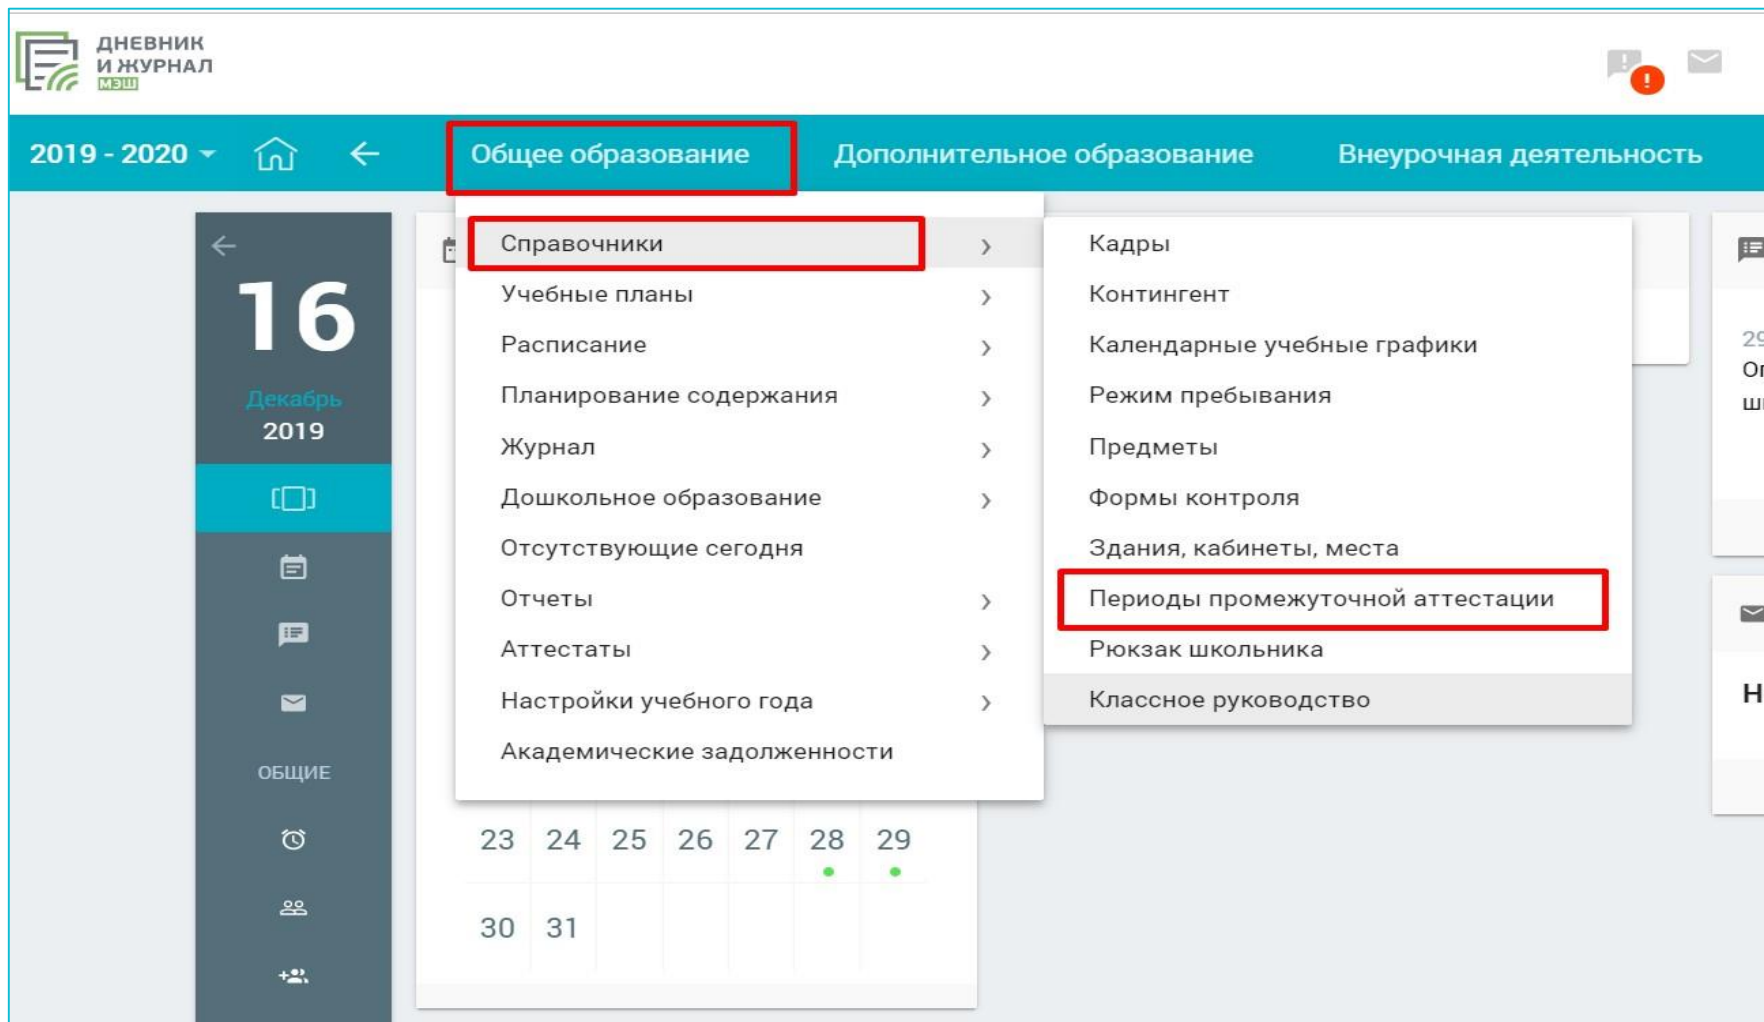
ДНЕВНИК И ЖУРНАЛ МЭШ

2019 - 2020

Общее образование

Дополнительное образование

Внеурочная деятельность

16
Декабрь
2019

ОБЩИЕ

Справочники
Учебные планы
Расписание
Планирование содержания
Журнал
Дошкольное образование
Отсутствующие сегодня
Отчеты
Аттестаты
Настройки учебного года
Академические задолженности

Кадры
Контингент
Календарные учебные графики
Режим пребывания
Предметы
Формы контроля
Здания, кабинеты, места
Периоды промежуточной аттестации
Рюкзак школьника
Классное руководство

| 23 | 24 | 25 | 26 | 27 | 28 | 29 |
|---|---|---|---|---|---|---|
| 30 | 31 | | | | | |

29
Or
ш

Н